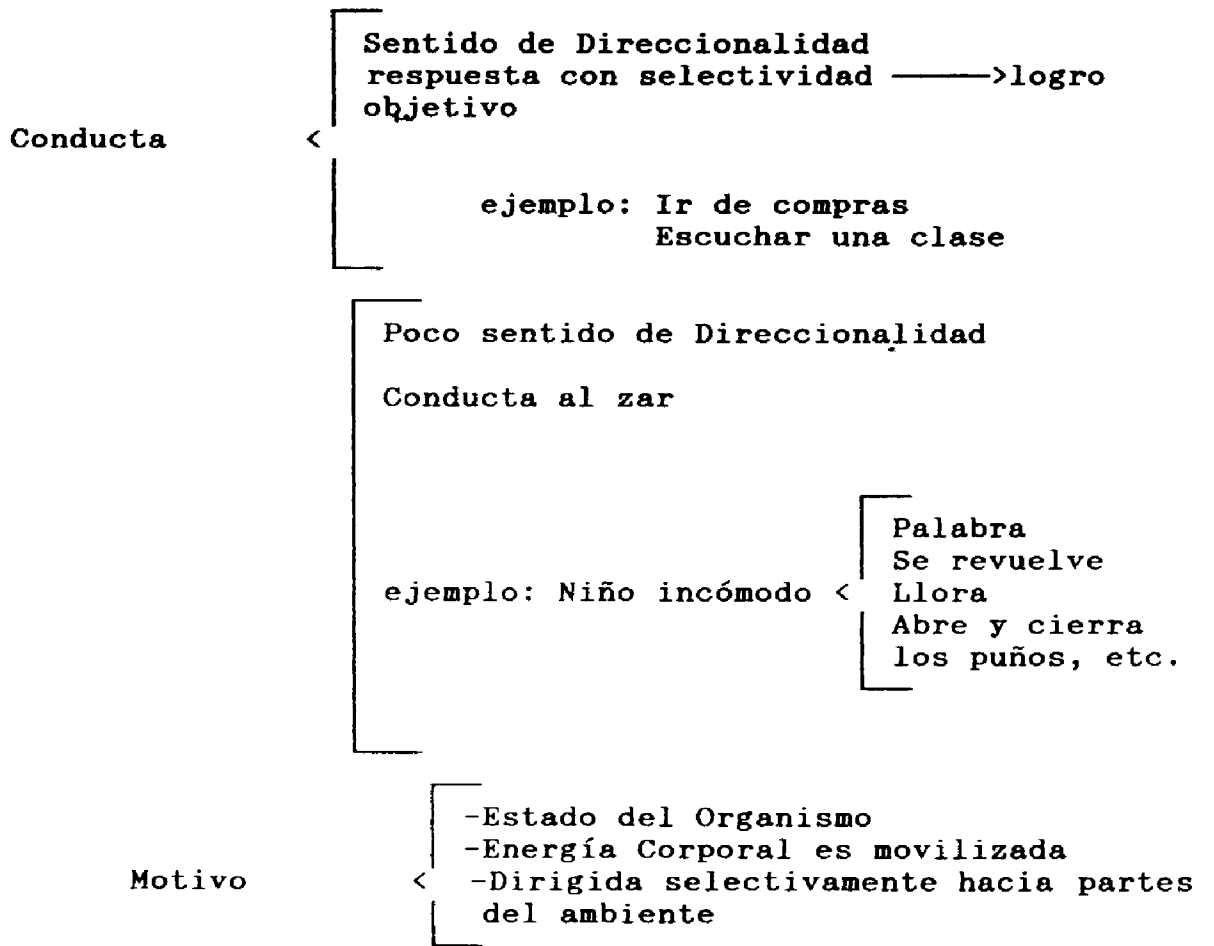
Conducta <

Sentido de Direccionalidad
respuesta con selectividad ——>logro
objetivo

ejemplo: Ir de compras
Escuchar una clase

Poco sentido de Direccionalidad

Conducta al zar

ejemplo: Niño incómodo <

Palabra
Se revuelve
Llora
Abre y cierra los puños, etc.

Motivo <

-Estado del Organismo
-Energía Corporal es movilizada
-Dirigida selectivamente hacia partes del ambiente